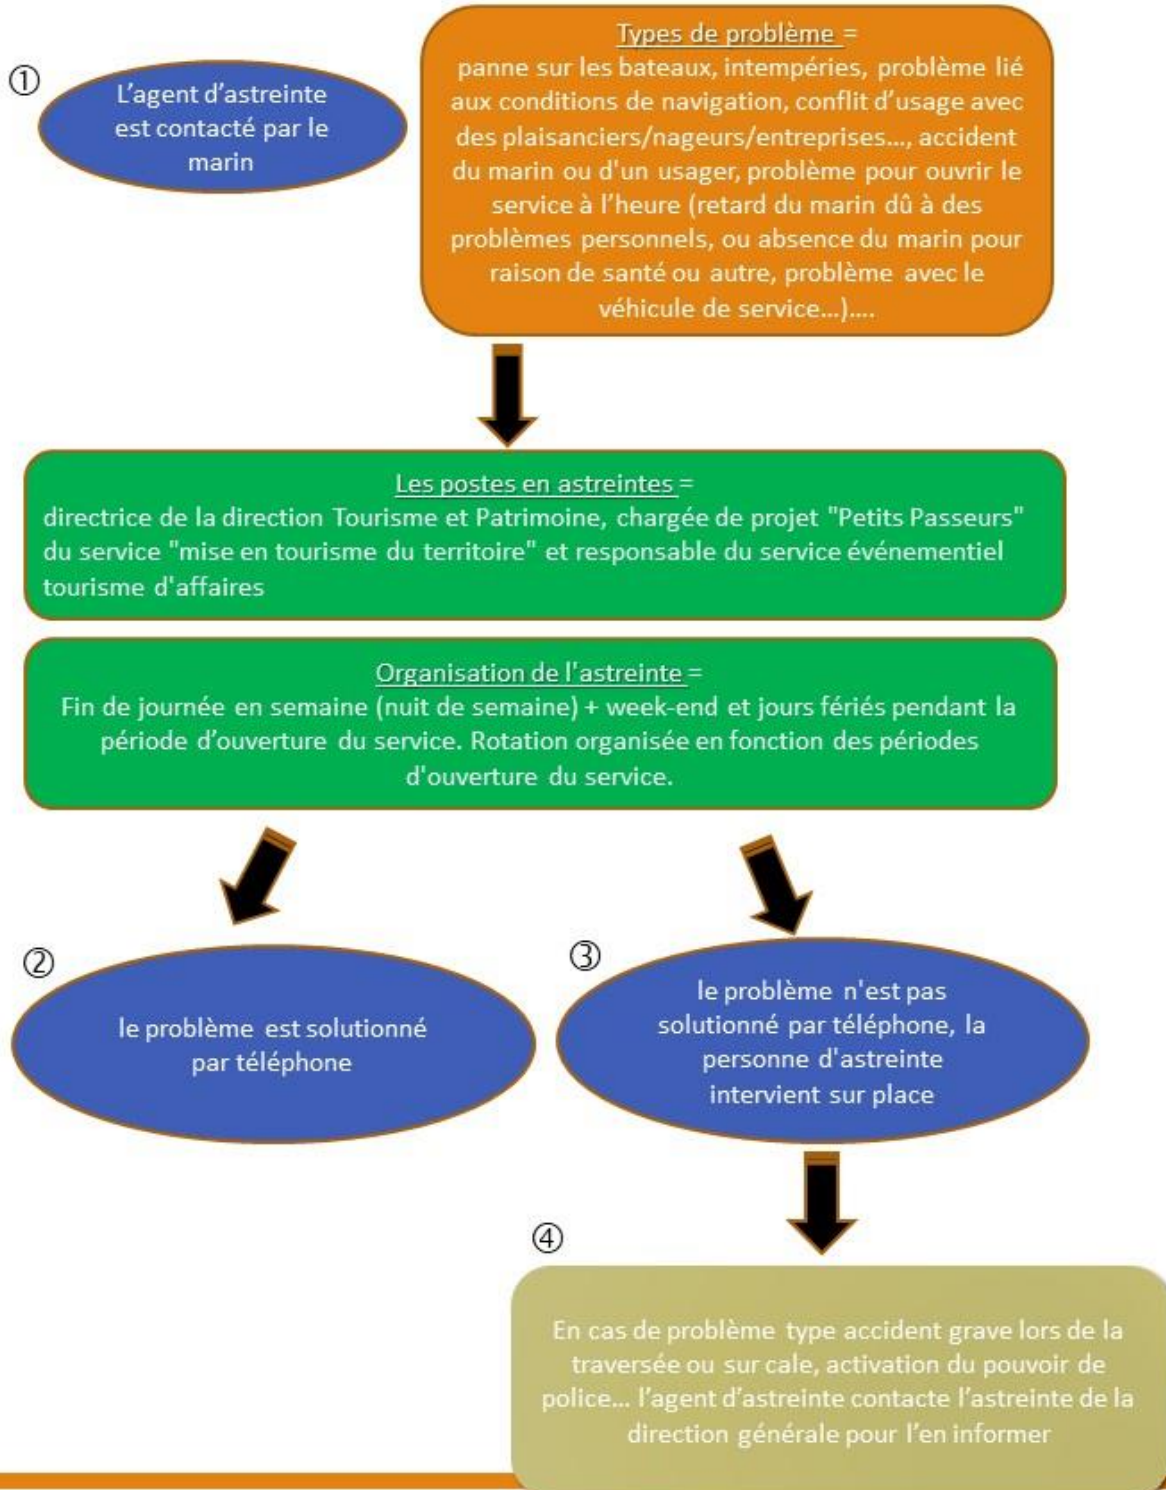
①

L’agent d’astreinte est contacté par le marin

Types de problème =
panne sur les bateaux, intempéries, problème lié aux conditions de navigation, conflit d’usage avec des plaisanciers/nageurs/entreprises…, accident du marin ou d'un usager, problème pour ouvrir le service à l’heure (retard du marin dû à des problèmes personnels, ou absence du marin pour raison de santé ou autre, problème avec le véhicule de service…)….

Les postes en astreintes =
directrice de la direction Tourisme et Patrimoine, chargée de projet "Petits Passeurs" du service "mise en tourisme du territoire" et responsable du service événementiel tourisme d'affaires

Organisation de l'astreinte =
Fin de journée en semaine (nuit de semaine) + week-end et jours fériés pendant la période d’ouverture du service. Rotation organisée en fonction des périodes d'ouverture du service.

②

le problème est solutionné par téléphone

③

le problème n'est pas solutionné par téléphone, la personne d'astreinte intervient sur place

④

En cas de problème type accident grave lors de la traversée ou sur cale, activation du pouvoir de police… l’agent d’astreinte contacte l’astreinte de la direction générale pour l’en informer